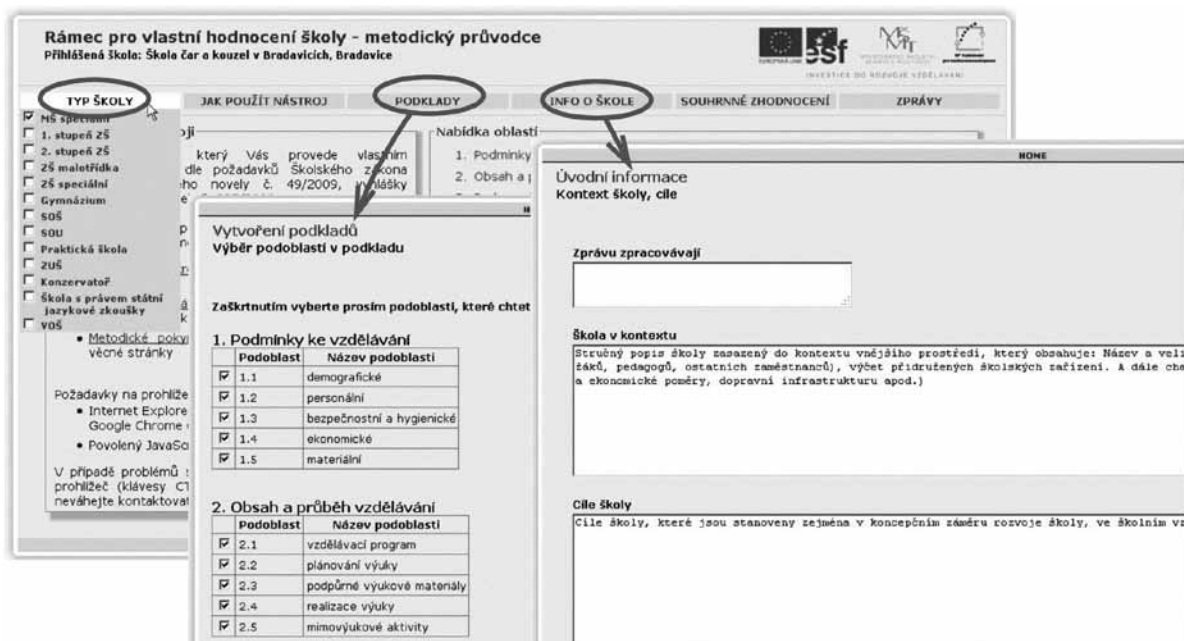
Rámec pro vlastní hodnocení školy - metodický průvodce
Přihlášená škola: Škola čar a kouzel v Bradavicích, Bradavice

INVESTICE DO ROZVOJE VZDĚLÁVÁNÍ

TYP ŠKOLY | JAK POUŽÍT NÁSTROJ | PODKLADY | INFO O ŠKOLE | SOUHRNNÉ ZHODNOCENÍ | ZPRÁVY

☑ MŠ speciální
☐ 1. stupeň ZŠ
☐ 2. stupeň ZŠ
☐ ZŠ malotřídka
☐ ZŠ speciální
☐ Gymnázium
☐ SOŠ
☐ SOU
☐ Praktická škola
☐ ZUŠ
☐ Konzervatoř
☐ Škola s právem státní jazykové zkoušky
☐ VOŠ

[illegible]oji
který Vás provede vlastním dle požadavků Školského zákona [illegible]ho novely č. 49/2009, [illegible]yhlášky

• Metodické pokyn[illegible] věcné stránky

Požadavky na prohlíže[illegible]
• Internet Explore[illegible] Google Chrome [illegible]
• Povolený JavaSc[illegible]

V případě problémů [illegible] prohlížeč (klávesy CT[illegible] neváhejte kontaktovat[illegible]

Nabídka oblastí
1. Podmínky
2. Obsah a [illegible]

Vytvoření podkladů
Výběr podoblastí v podkladu

Zaškrtnutím vyberte prosím podoblasti, které chtet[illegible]

1. Podmínky ke vzdělávání

| | Podoblast | Název podoblasti |
|---|---|---|
| ☑ | 1.1 | demografické |
| ☑ | 1.2 | personální |
| ☑ | 1.3 | bezpečnostní a hygienické |
| ☑ | 1.4 | ekonomické |
| ☑ | 1.5 | materiální |

2. Obsah a průběh vzdělávání

| | Podoblast | Název podoblasti |
|---|---|---|
| ☑ | 2.1 | vzdělávací program |
| ☑ | 2.2 | plánování výuky |
| ☑ | 2.3 | podpůrné výukové materiály |
| ☑ | 2.4 | realizace výuky |
| ☑ | 2.5 | mimovýukové aktivity |

HOME

Úvodní informace
Kontext školy, cíle

Zprávu zpracovávají

Škola v kontextu
Stručný popis školy zasazený do kontextu vnějšího prostředí, který obsahuje: Název a veli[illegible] žáků, pedagogů, ostatních zaměstnanců), výčet přidružených školských zařízení. A dále che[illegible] a ekonomické poměry, dopravní infrastrukturu apod.)

Cíle školy
Cíle školy, které jsou stanoveny zejména v koncepčním záměru rozvoje školy, ve školním vz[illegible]